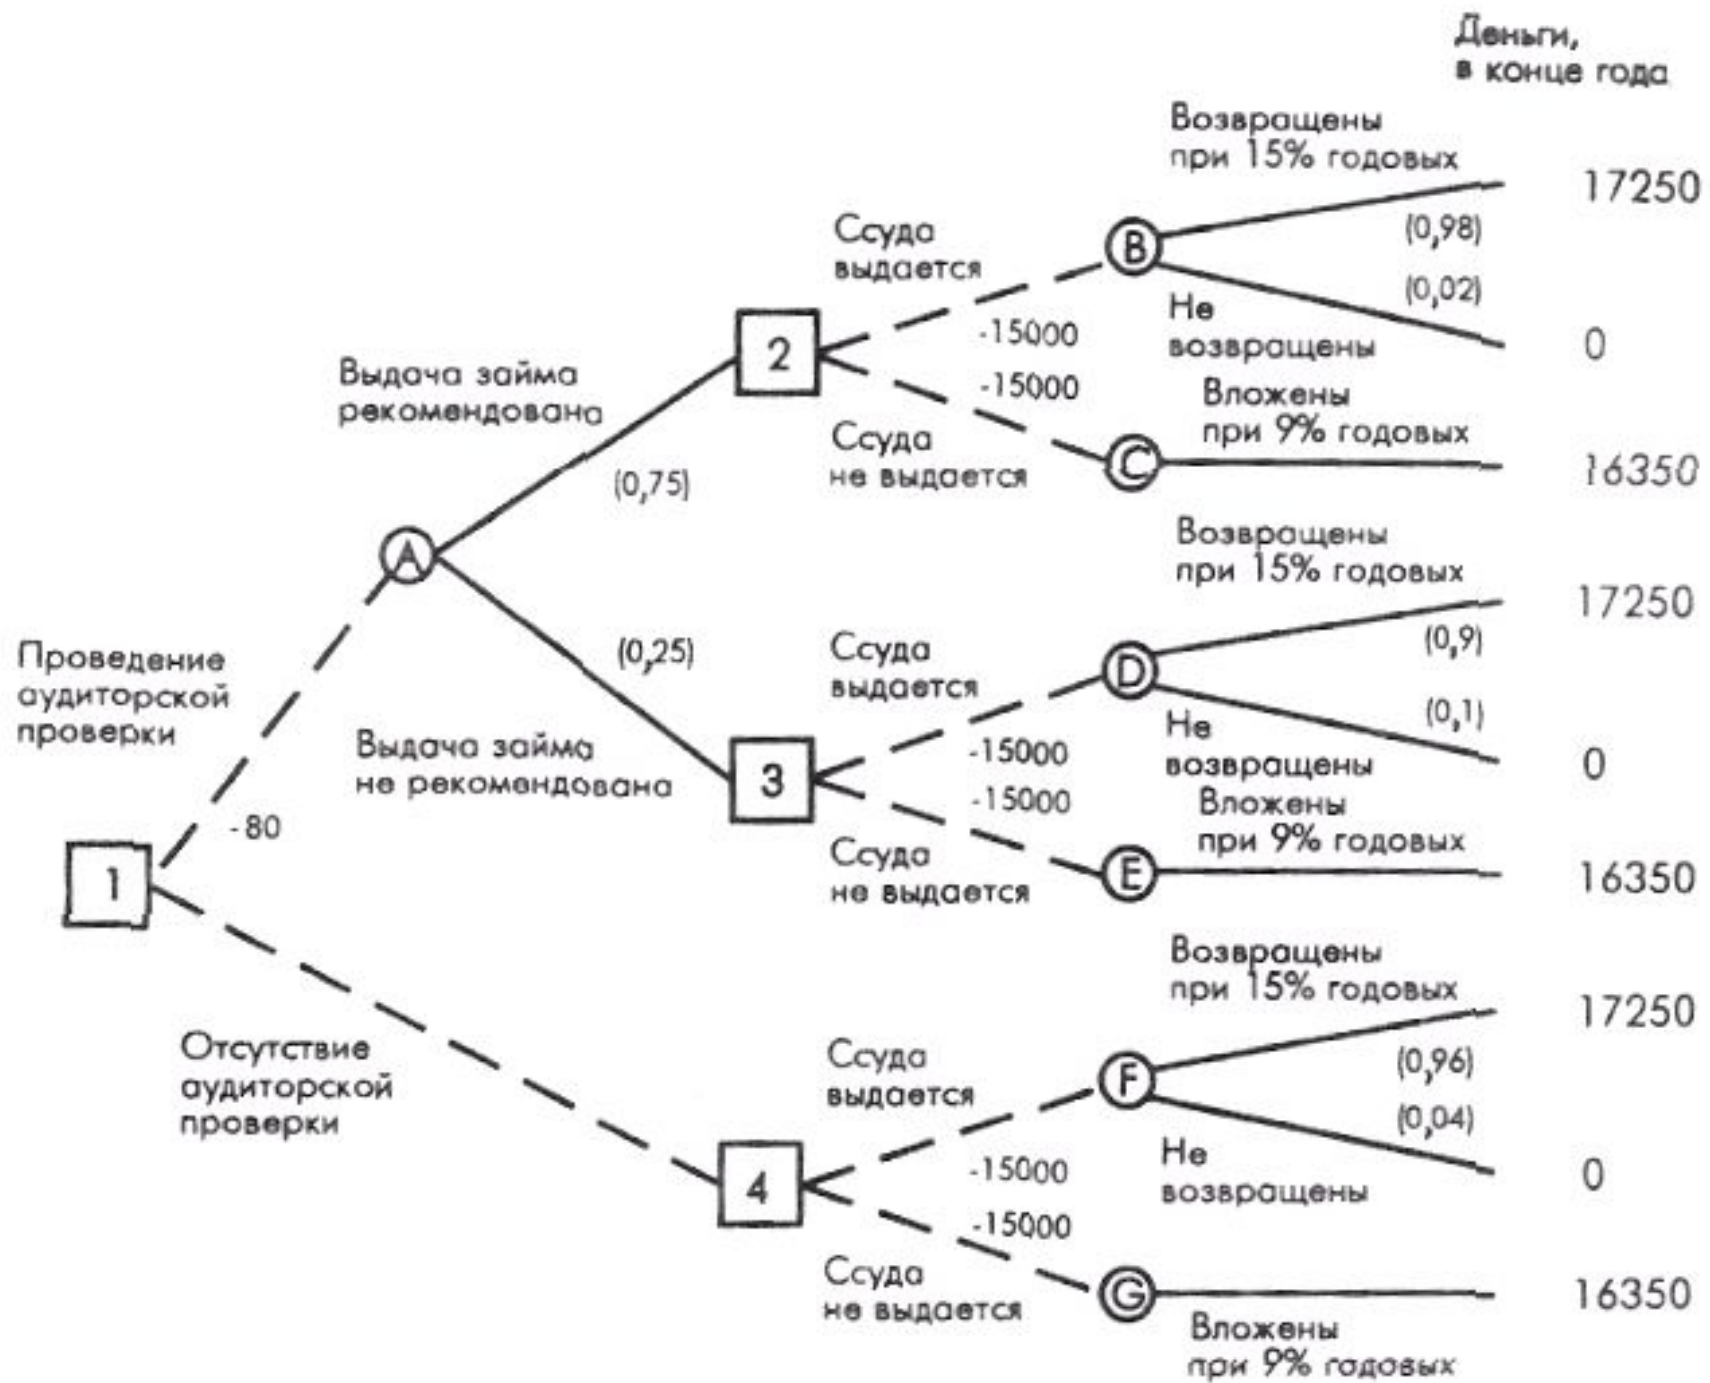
Деньги, в конце года

Возвращены при 15% годовых

17250

Ссуда выдается

B

(0,98)

(0,02)

Не возвращены

0

-15000

2

Выдача займа рекомендована

-15000

Вложены при 9% годовых

Ссуда не выдается

C

16350

(0,75)

A

Возвращены при 15% годовых

17250

(0,25)

Проведение аудиторской проверки

Ссуда выдается

D

(0,9)

(0,1)

Не возвращены

0

Выдача займа не рекомендована

-15000

3

-15000

Вложены при 9% годовых

-80

Ссуда не выдается

E

16350

1

Возвращены при 15% годовых

17250

Отсутствие аудиторской проверки

Ссуда выдается

F

(0,96)

(0,04)

Не возвращены

0

4

-15000

-15000

Ссуда не выдается

G

16350

Вложены при 9% годовых